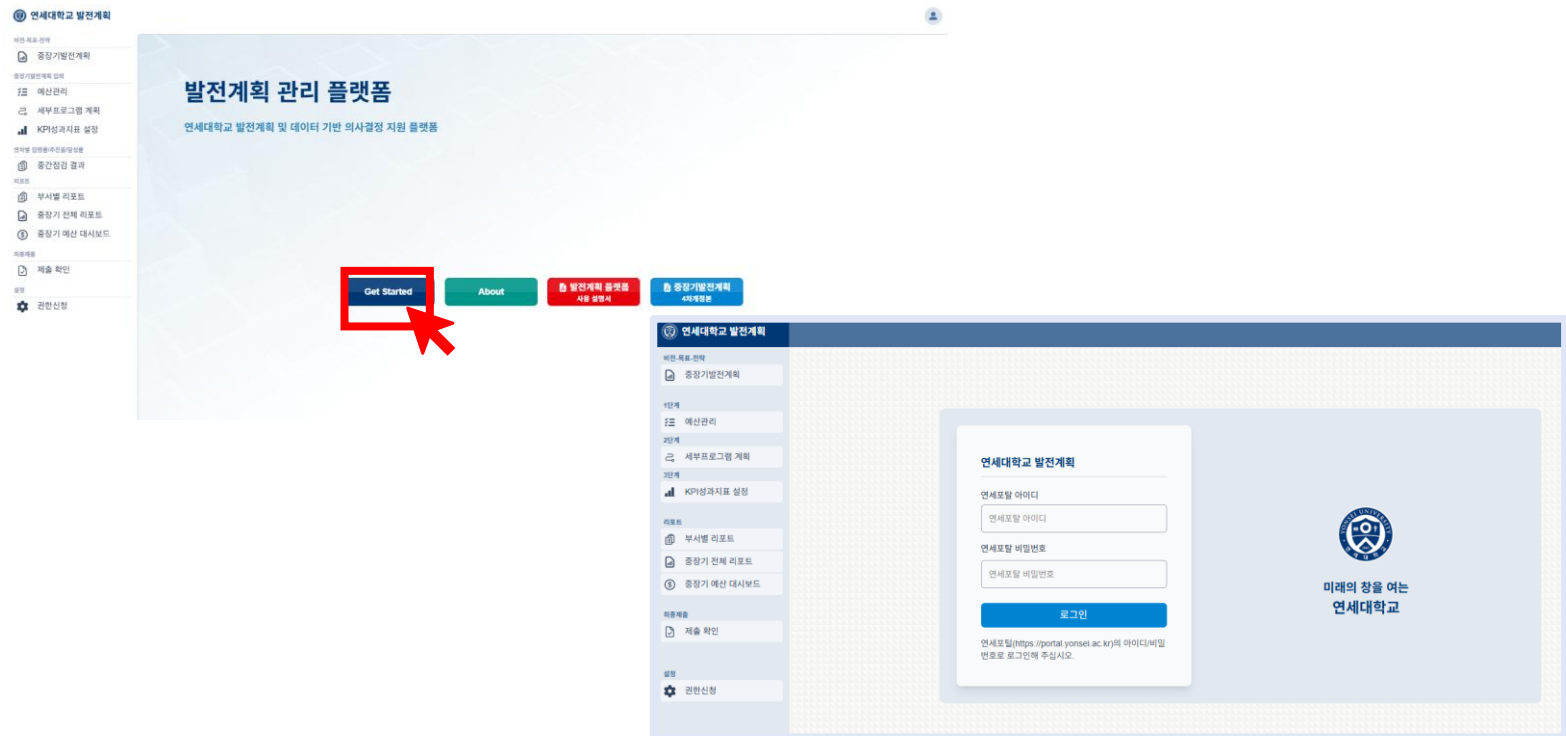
연세대학교 발전계획

비전·목표·전략
중장기발전계획
중장기발전계획 입력
예산관리
세부프로그램 계획
KPI성과지표 설정
연차별 점검평가/추진실적/성과물
중간점검 결과
리포트
부서별 리포트
중장기 전체 리포트
중장기 예산 대시보드
최종제출
제출 확인
설정
권한신청

발전계획 관리 플랫폼

연세대학교 발전계획 및 데이터 기반 의사결정 지원 플랫폼

Get Started
About
발전계획 플랫폼 사용 설명서
중장기발전계획 4차개정본

연세대학교 발전계획

비전·목표·전략
중장기발전계획
1단계
예산관리
2단계
세부프로그램 계획
3단계
KPI성과지표 설정
리포트
부서별 리포트
중장기 전체 리포트
중장기 예산 대시보드
최종제출
제출 확인
설정
권한신청

연세대학교 발전계획
연세포탈 아이디
연세포탈 아이디
연세포탈 비밀번호
연세포탈 비밀번호
로그인
연세포탈(https://portal.yonsei.ac.kr)의 아이디/비밀번호로 로그인해 주십시오.

미래의 창을 여는
연세대학교